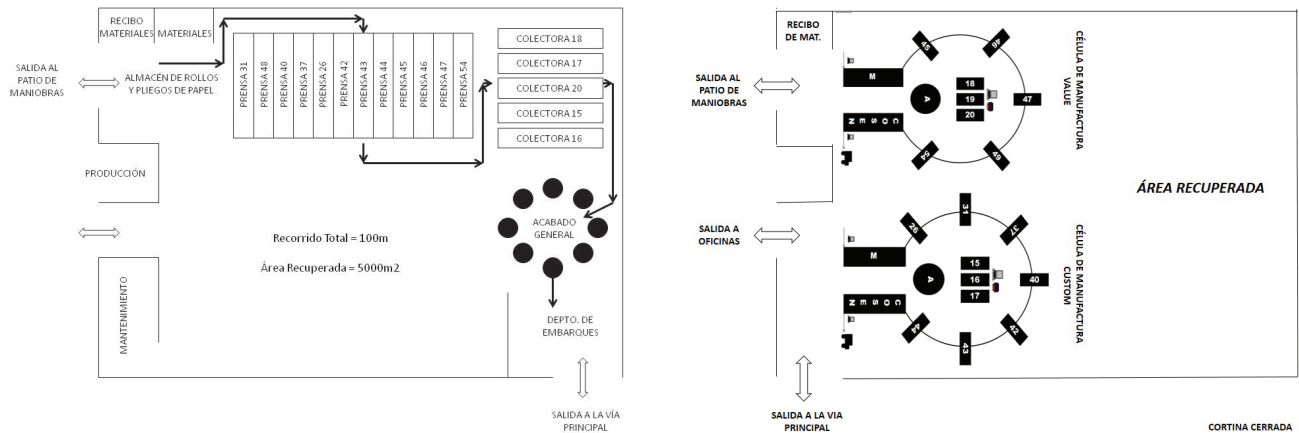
RECIBO MATERIALES

MATERIALES

SALIDA AL PATIO DE MANIOBRAS

ALMACÉN DE ROLLOS Y PLIEGOS DE PAPEL

PRENSA 31
PRENSA 48
PRENSA 40
PRENSA 37
PRENSA 26
PRENSA 42
PRENSA 43
PRENSA 44
PRENSA 45
PRENSA 46
PRENSA 47
PRENSA 54

COLECTORA 18
COLECTORA 17
COLECTORA 20
COLECTORA 15
COLECTORA 16

PRODUCCIÓN

ACABADO GENERAL

Recorrido Total = 100m

Área Recuperada = 5000m2

MANTENIMIENTO

DEPTO. DE EMBARQUES

SALIDA A LA VÍA PRINCIPAL

RECIBO DE MAT.

SALIDA AL PATIO DE MANIOBRAS

45
46
M
A
18
19
20
47
COSEN
54
49

CÉLULA DE MANUFACTURA VALUE

ÁREA RECUPERADA

SALIDA A OFICINAS

31
26
37
M
A
15
16
17
40
COSEN
44
42
43

CÉLULA DE MANUFACTURA CUSTOM

SALIDA A LA VIA PRINCIPAL

CORTINA CERRADA